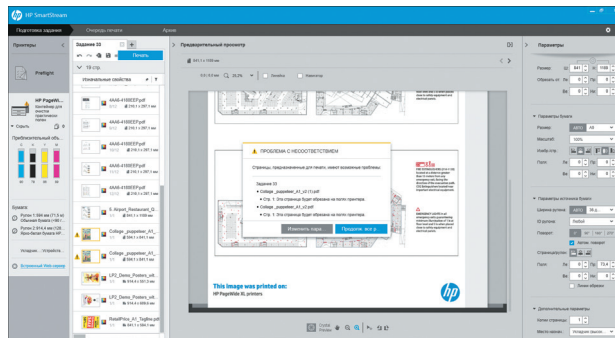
HP SmartStream

Подготовка задания | Очередь печати | Архив

Принтеры

Preflight

HP PageWi...
Конвейер для вывода практически любых плотн...

Заполн.

Предполагаемый объе...

Бумага
Рулон 1 594 мм (71,5 м) Обычная бумага с НР...
Рулон 2 914,4 мм (128... Ярко-белая бумага НР...

История ... Устройств...

Встроенный Web-сервер

Задание 33

Печать

16 стр.

Изначальные свойства

4A46-41660EEF.pdf
210,1 x 297,1 мм

4A46-41660EEF.pdf
210,1 x 297,1 мм

4A46-41660EEF.pdf
210,1 x 297,1 мм

4A46-41660EEF.pdf
210,1 x 297,1 мм

4A46-41660EEF.pdf
210,1 x 297,1 мм

5_Airport_Restaurant_G...
841,1 x 1189 мм

Collage _pogwidser_A1...
594,1 x 841,1 мм

Collage _pogwidser_A1...
594,1 x 841,1 мм

Collage _pogwidser_A1...
594,1 x 841,1 мм

LPZ_Demo_Posters_sdl...
914,4 x 609,6 мм

LPZ_Demo_Posters_sdl...
914,4 x 609,6 мм

RetailPrint_A1_Tagline.pdf
594,1 x 841,1 мм

Предварительный просмотр

841,1 x 1189 мм

Ошибки | Навигатор

ПРОБЛЕМА С НЕСООТВЕТСТВИЕМ

Страницы, предназначенные для печати, имеют возможные проблемы.

Задание 33
Collage _pogwidser_A1_c2 (1).pdf
Стр. 1: Эта страница будет обрезана на ролике принтера.
Collage _pogwidser_A1_c2.pdf
Стр. 1: Эта страница будет обрезана на ролике принтера.

Изменить пара... | Продолж. все р...

This image was printed on:
HP PageWide XL printers

Параметры

Размер
Обрезать от

Параметры бумаги
Размер
Масштаб
Назн./стр.

Параметры источника бумаги
Целевой рулон
Авто
Поворот
Автом. поворот
Страница/блок
Линии обрезки

Дополнительные параметры
Копии страницы
Места назнач.